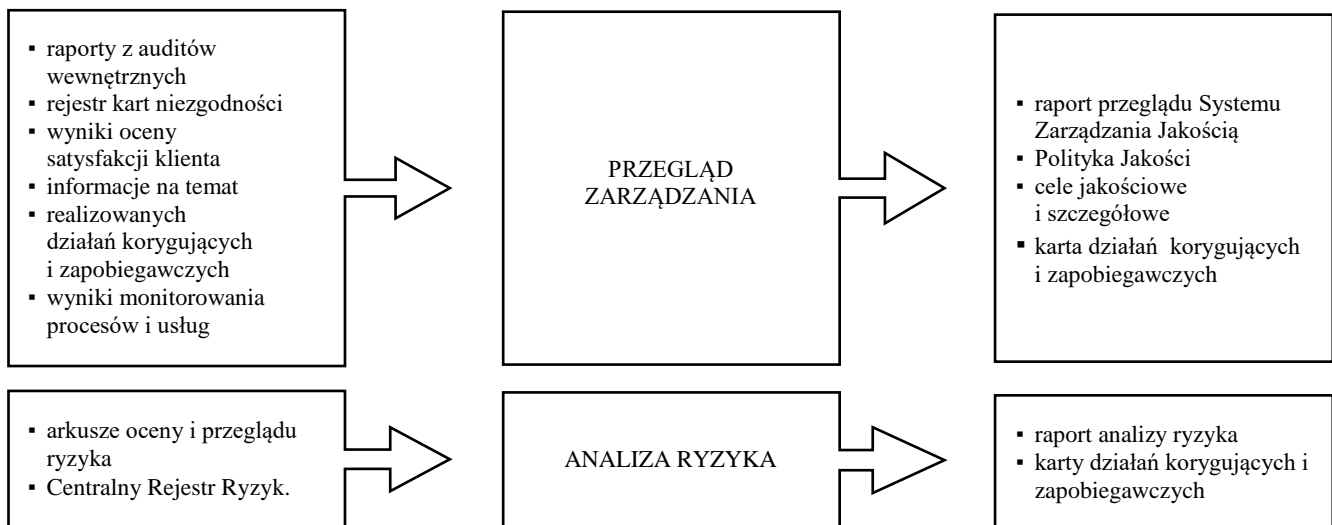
▪ raporty z auditów wewnętrznych
▪ rejestr kart niezgodności
▪ wyniki oceny satysfakcji klienta
▪ informacje na temat
▪ realizowanych działań korygujących i zapobiegawczych
▪ wyniki monitorowania procesów i usług

PRZEGLĄD ZARZĄDZANIA

▪ raport przeglądu Systemu Zarządzania Jakością
▪ Polityka Jakości
▪ cele jakościowe i szczegółowe
▪ karta działań korygujących i zapobiegawczych

▪ arkusze oceny i przeglądu ryzyka
▪ Centralny Rejestr Ryzyk.

ANALIZA RYZYKA

▪ raport analizy ryzyka
▪ karty działań korygujących i zapobiegawczych